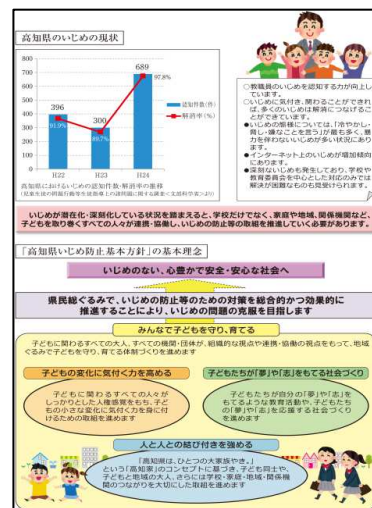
高知県のいじめの現状

800
700
600
500
400
300
200
100
0

396
81.9%
300
88.7%
689
97.8%

H22
H23
H24

認知件数(件)
解消率(%)

高知県におけるいじめの認知件数・解消率の推移
（児童生徒の問題行動等生徒指導上の諸問題に関する調査（文部科学省）より）

○教職員のいじめを認知する力が向上しています。
○いじめに気付き、関わることができれば、多くのいじめは解消につなげることができています。
●いじめの態様については、「冷やかし・悪口・嫌なことを言う」が最も多く、暴力を伴わないいじめが多い状況にあります。
●インターネット上のいじめが増加傾向にあります。
●深刻ないじめも発生しており、学校や教育委員会を中心とした対応のみでは解決が困難なものも見受けられます。

いじめが潜在化・深刻化している状況を踏まえると、学校だけでなく、家庭や地域、関係機関など、子どもを取り巻くすべての人々が連携・協働し、いじめの防止等の取組を推進していく必要があります。

「高知県いじめ防止基本方針」の基本理念

いじめのない、心豊かで安全・安心な社会へ

県民総ぐるみで、いじめの防止等のための対策を総合的かつ効果的に推進することにより、いじめの問題の克服を目指します

みんなで子どもを守り、育てる

子どもに関わるすべての大人、すべての機関・団体が、組織的な視点や連携・協働の視点をもって、地域ぐるみで子どもを守り、育てる体制づくりを進めます

子どもの変化に気付く力を高める

子どもに関わるすべての人々が、しっかりとした人権感覚をもち、子どもの小さな変化に気付く力を身に付けるための取組を進めます

子どもたちが「夢」や「志」をもてる社会づくり

子どもたちが自分の「夢」や「志」をもてるような教育活動や、子どもたちの「夢」や「志」を応援する社会づくりを進めます

人と人との結び付きを強める

「高知家は、ひとつの大家族やき。」という「高知家」のコンセプトに基づき、子ども同士や、子どもと地域の大人、さらには学校・家庭・地域・関係機関のつながりを大切にした取組を進めます